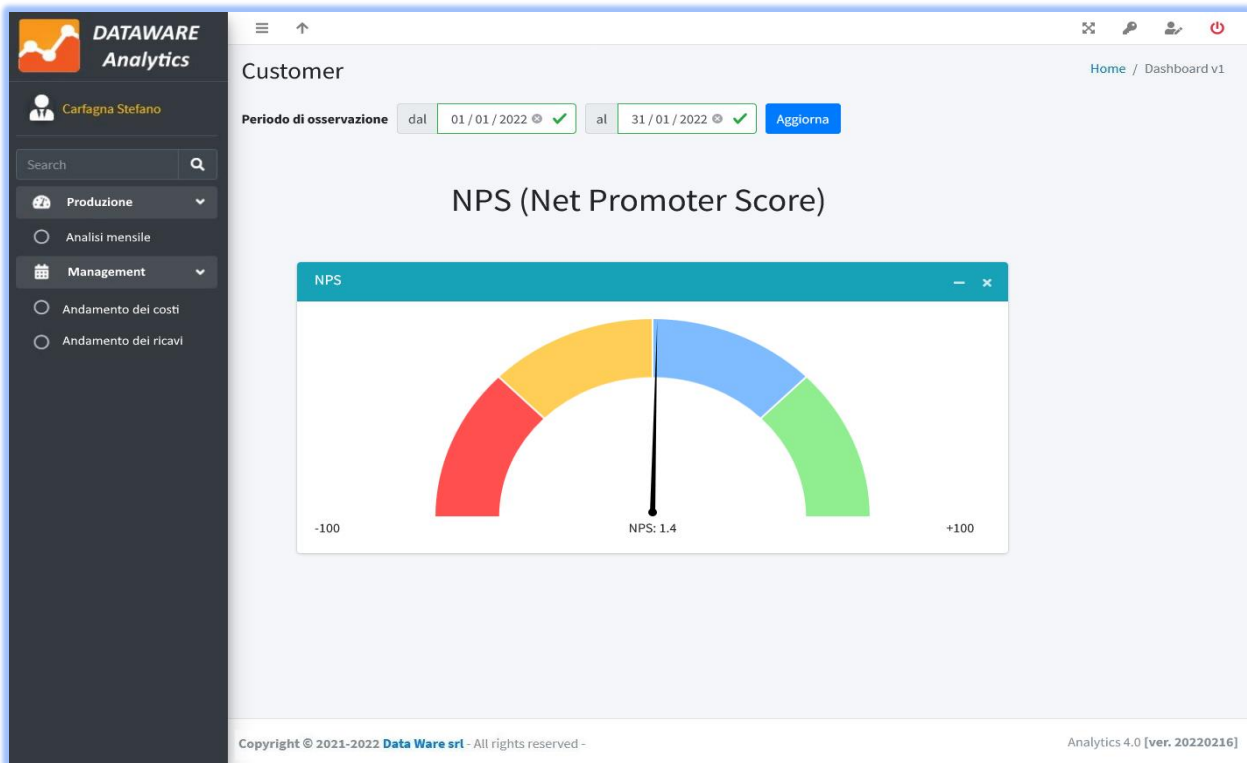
DATAWARE Analytics

Carfagna Stefano

Search

Produzione

Analisi mensile

Management

Andamento dei costi

Andamento dei ricavi

Customer

Home / Dashboard v1

Periodo di osservazione dal 01/01/2022 al 31/01/2022 Aggiorna

NPS (Net Promoter Score)

NPS

-100

NPS: 1.4

+100

Copyright © 2021-2022 Data Ware srl - All rights reserved -

Analytics 4.0 [ver. 20220216]